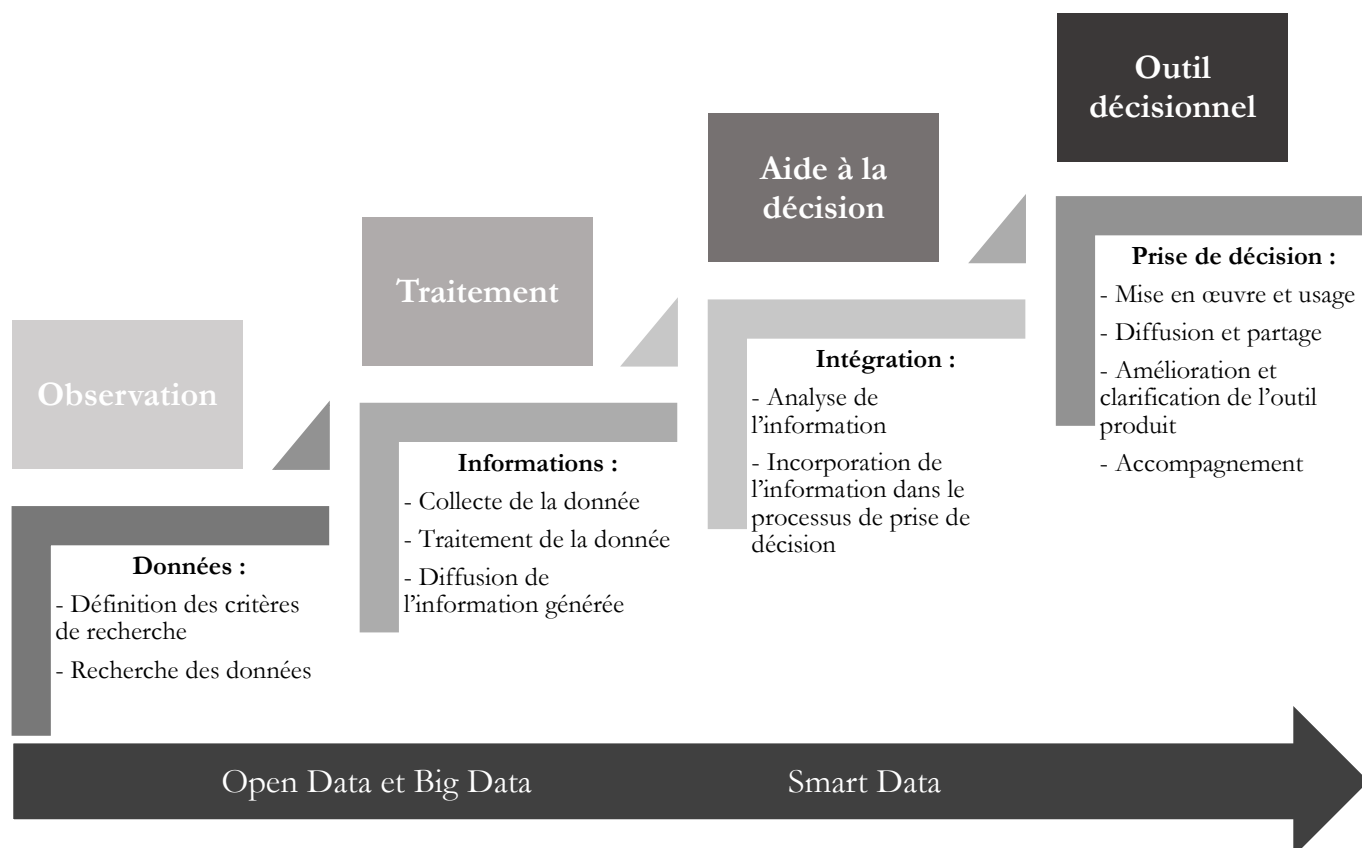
Outil décisionnel

Aide à la décision

Traitement

Observation

Données :
- Définition des critères de recherche
- Recherche des données

Informations :
- Collecte de la donnée
- Traitement de la donnée
- Diffusion de l'information générée

Intégration :
- Analyse de l'information
- Incorporation de l'information dans le processus de prise de décision

Prise de décision :
- Mise en œuvre et usage
- Diffusion et partage
- Amélioration et clarification de l'outil produit
- Accompagnement

Open Data et Big Data

Smart Data